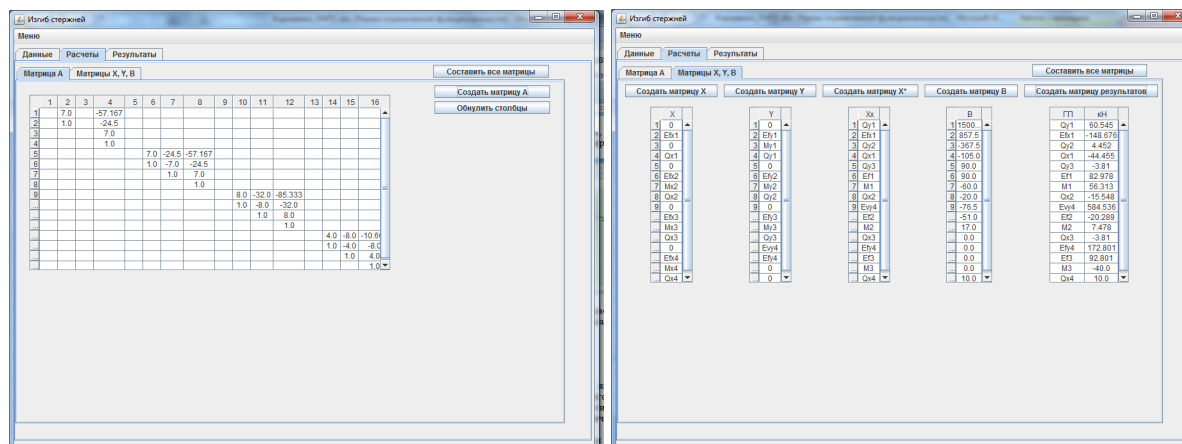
Изгиб стержней

Меню

Данные | Расчеты | Результаты

Матрица А | Матрицы X, Y, B

Составить все матрицы

Создать матрицу А

Обнулить столбцы

| | 1 | 2 | 3 | 4 | 5 | 6 | 7 | 8 | 9 | 10 | 11 | 12 | 13 | 14 | 15 | 16 |
|---|---|---|---|---|---|---|---|---|---|---|---|---|---|---|---|---|
| 1 | | 7.0 | | -57.167 | | | | | | | | | | | | |
| 2 | | 1.0 | | -24.5 | | | | | | | | | | | | |
| 3 | | | | 7.0 | | | | | | | | | | | | |
| 4 | | | | 1.0 | | | | | | | | | | | | |
| 5 | | | | | | 7.0 | -24.5 | -57.167 | | | | | | | | |
| 6 | | | | | | 1.0 | -7.0 | -24.5 | | | | | | | | |
| 7 | | | | | | | 1.0 | 7.0 | | | | | | | | |
| 8 | | | | | | | | 1.0 | | | | | | | | |
| 9 | | | | | | | | | | 8.0 | -32.0 | -85.333 | | | | |
| ... | | | | | | | | | | 1.0 | -8.0 | -32.0 | | | | |
| ... | | | | | | | | | | | 1.0 | 8.0 | | | | |
| ... | | | | | | | | | | | | 1.0 | | | | |
| ... | | | | | | | | | | | | | | 4.0 | -8.0 | -10.66 |
| ... | | | | | | | | | | | | | | 1.0 | -4.0 | -8.0 |
| ... | | | | | | | | | | | | | | | 1.0 | 4.0 |
| ... | | | | | | | | | | | | | | | | 1.0 |

Изгиб стержней

Меню

Данные | Расчеты | Результаты

Матрица А | Матрицы X, Y, B

Составить все матрицы

Создать матрицу X | Создать матрицу Y | Создать матрицу X* | Создать матрицу B | Создать матрицу результатов

| | X |
|---|---|
| 1 | 0 |
| 2 | Efx1 |
| 3 | 0 |
| 4 | Qx1 |
| 5 | 0 |
| 6 | Efx2 |
| 7 | Mx2 |
| 8 | Qx2 |
| 9 | 0 |
| ... | Efx3 |
| ... | Mx3 |
| ... | Qx3 |
| ... | 0 |
| ... | Efx4 |
| ... | Mx4 |
| ... | Qx4 |

| | Y |
|---|---|
| 1 | 0 |
| 2 | Efy1 |
| 3 | My1 |
| 4 | Qy1 |
| 5 | 0 |
| 6 | Efy2 |
| 7 | My2 |
| 8 | Qy2 |
| 9 | 0 |
| ... | Efy3 |
| ... | My3 |
| ... | Qy3 |
| ... | Evy4 |
| ... | Efy4 |
| ... | 0 |
| ... | 0 |

| | Xx |
|---|---|
| 1 | Qy1 |
| 2 | Efx1 |
| 3 | Qy2 |
| 4 | Qx1 |
| 5 | Qy3 |
| 6 | Ef1 |
| 7 | M1 |
| 8 | Qx2 |
| 9 | Evy4 |
| ... | Ef2 |
| ... | M2 |
| ... | Qx3 |
| ... | Efy4 |
| ... | Ef3 |
| ... | M3 |
| ... | Qx4 |

| | B |
|---|---|
| 1 | 1500.... |
| 2 | 857.5 |
| 3 | -367.5 |
| 4 | -105.0 |
| 5 | 90.0 |
| 6 | 90.0 |
| 7 | -60.0 |
| 8 | -20.0 |
| 9 | -76.5 |
| ... | -51.0 |
| ... | 17.0 |
| ... | 0.0 |
| ... | 0.0 |
| ... | 0.0 |
| ... | 0.0 |
| ... | 10.0 |

| ГП | кН |
|---|---|
| Qy1 | 60.545 |
| Efx1 | -148.676 |
| Qy2 | 4.452 |
| Qx1 | -44.455 |
| Qy3 | -3.81 |
| Ef1 | 82.978 |
| M1 | 56.313 |
| Qx2 | -15.548 |
| Evy4 | 584.536 |
| Ef2 | -20.289 |
| M2 | 7.478 |
| Qx3 | -3.81 |
| Efy4 | 172.801 |
| Ef3 | 92.801 |
| M3 | -40.0 |
| Qx4 | 10.0 |